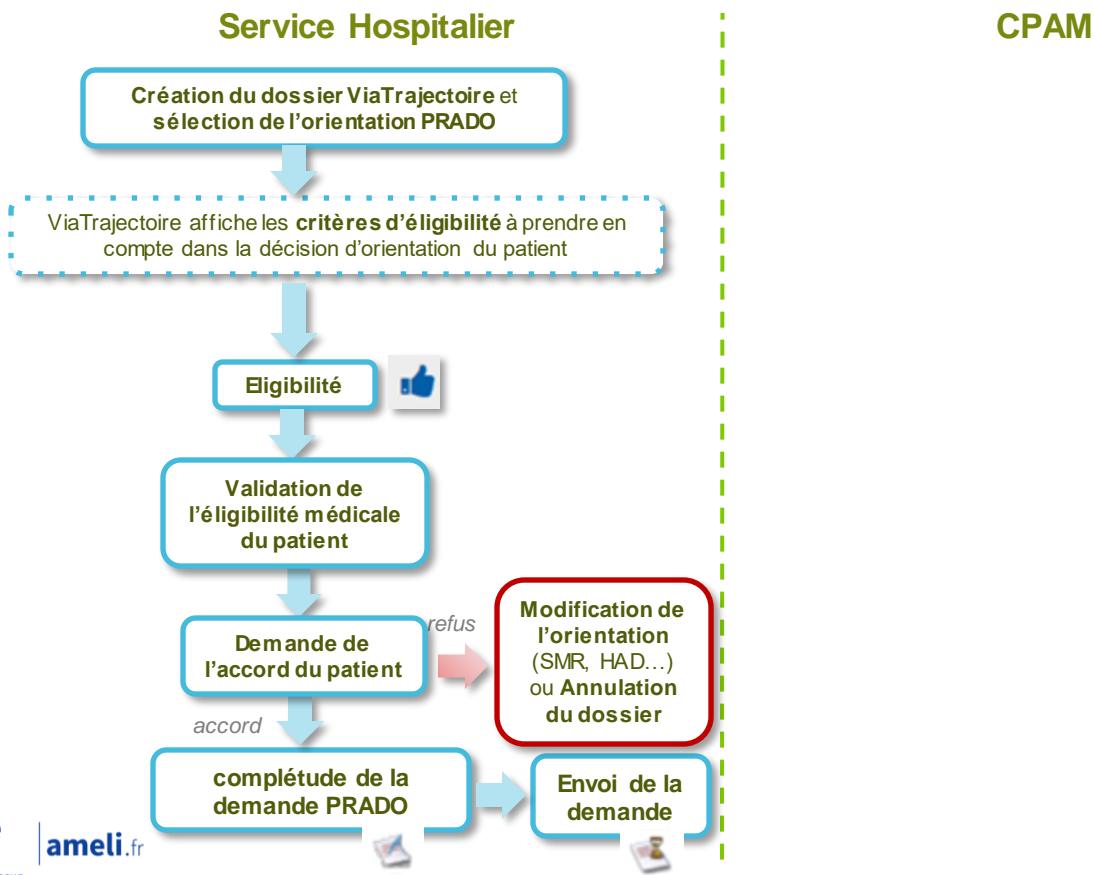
Service Hospitalier

CPAM

Création du dossier ViaTrajectoire et sélection de l'orientation PRADO

ViaTrajectoire affiche les critères d'éligibilité à prendre en compte dans la décision d'orientation du patient

Eligibilité

Validation de l'éligibilité médicale du patient

Demande de l'accord du patient

refus

Modification de l'orientation (SMR, HAD…) ou Annulation du dossier

accord

complétude de la demande PRADO

Envoi de la demande

ameli.fr